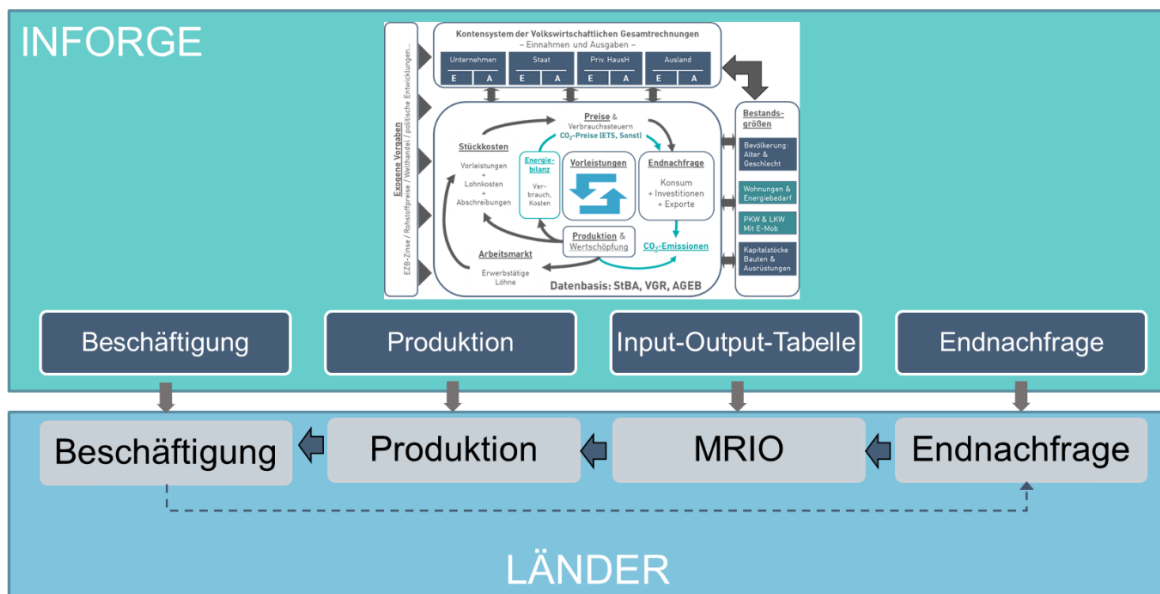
INFORGE

Kontensystem der Volkswirtschaftlichen Gesamtrechnungen
– Einnahmen und Ausgaben –

Unternehmen
E A

Staat
E A

Priv. HausH
E A

Ausland
E A

Exogene Vorgaben
EZB-Zinsen / Rohstoffpreise / Welthandel / politische Entwicklungen...

Stückkosten
Vorleistungen + Lohnkosten + Abschreibungen

Preise & Verbrauchssteuern
$CO_2$-Preise (ETS, Sonst)

Energiebilanz
Verbrauch, Kosten

Vorleistungen

Endnachfrage
Konsum + Investitionen + Exporte

Produktion & Wertschöpfung

$CO_2$-Emissionen

Arbeitsmarkt
Erwerbstätige Löhne

Datenbasis: StBA, VGR, AGEB

Bestandsgrößen

Bevölkerung: Alter & Geschlecht

Wohnungen & Energiebedarf

PKW & LKW Mit E-Mob

Kapitalstöcke Bauten & Ausrüstungen

Beschäftigung

Produktion

Input-Output-Tabelle

Endnachfrage

Beschäftigung

Produktion

MRIO

Endnachfrage

LÄNDER